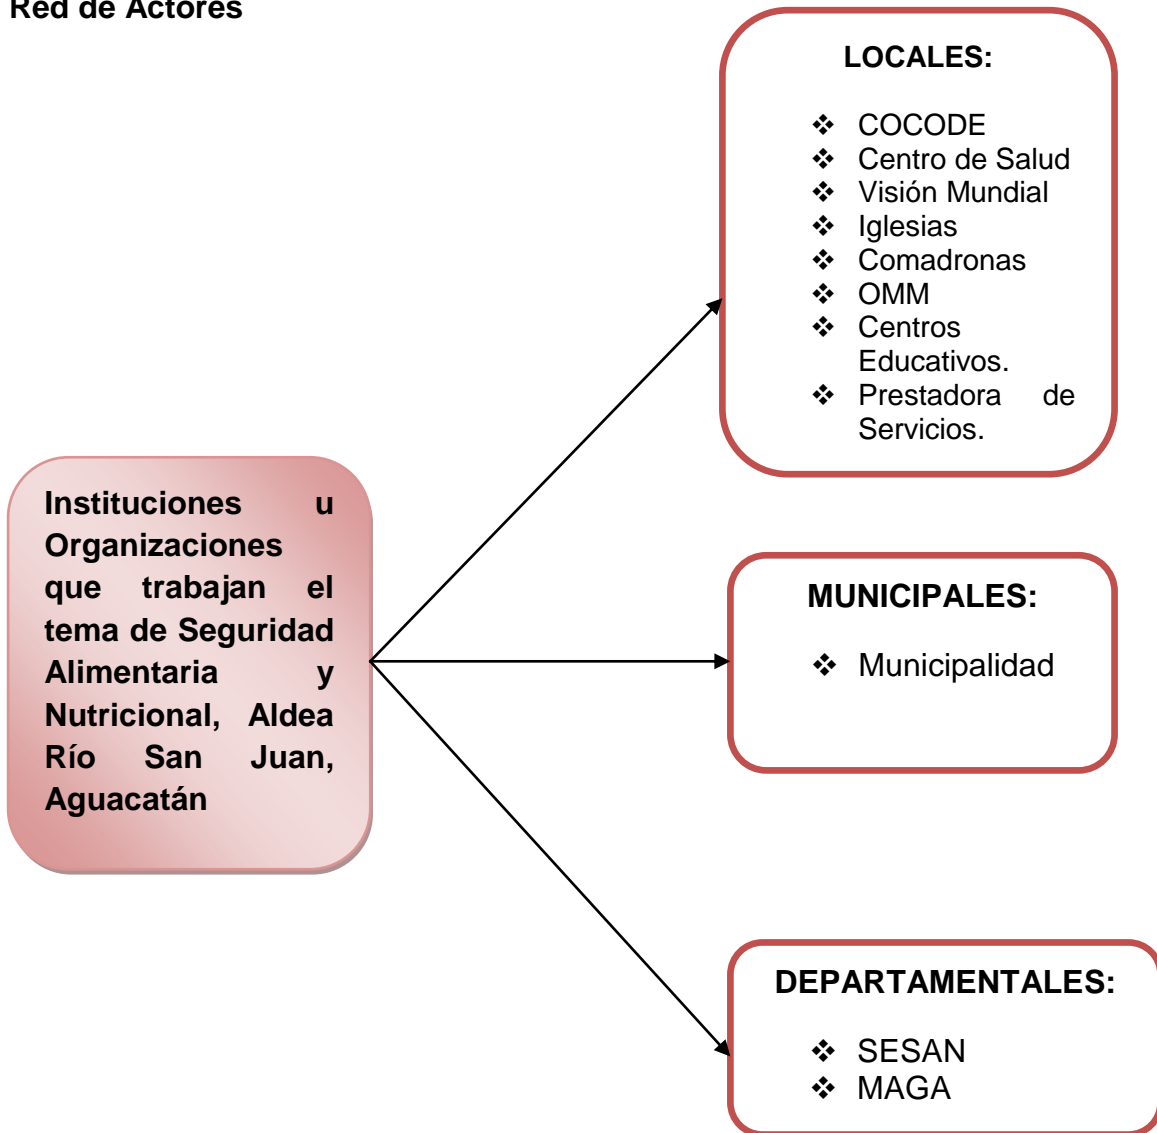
Red de Actores

Instituciones u Organizaciones que trabajan el tema de Seguridad Alimentaria y Nutricional, Aldea Río San Juan, Aguacatán

LOCALES:

❖ COCODE
❖ Centro de Salud
❖ Visión Mundial
❖ Iglesias
❖ Comadronas
❖ OMM
❖ Centros Educativos.
❖ Prestadora de Servicios.

MUNICIPALES:

❖ Municipalidad

DEPARTAMENTALES:

❖ SESAN
❖ MAGA